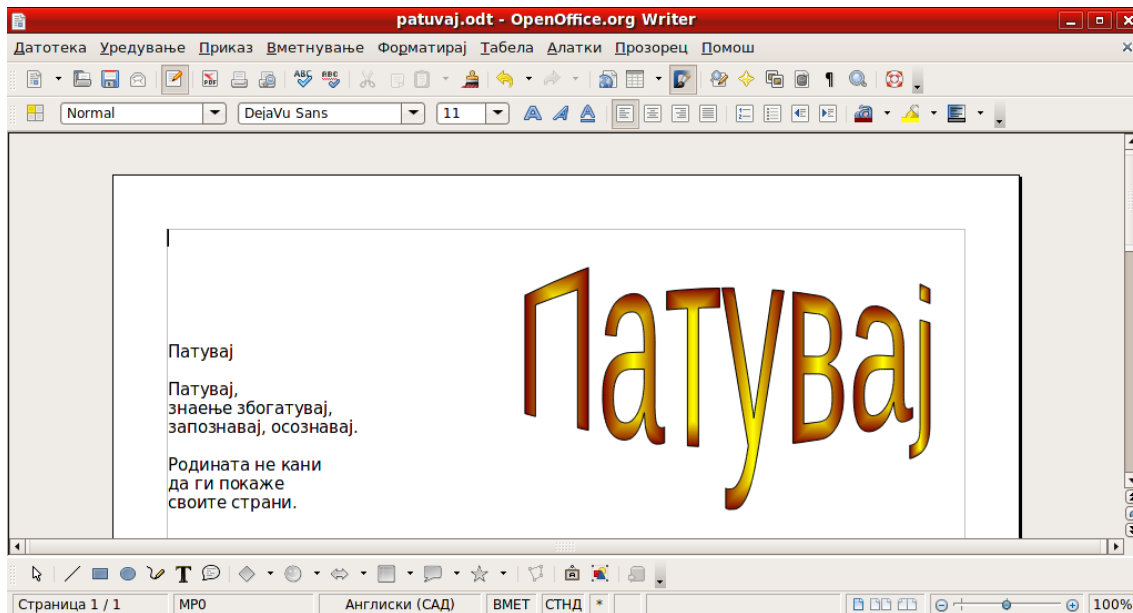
patuvaj.odt - OpenOffice.org Writer

Датотека Уредување Приказ Вметнување Форматирај Табела Алатки Прозорец Помош

Normal DejaVu Sans 11

Патувај

Патувај

Патувај,
знаење збогатувај,
запознавај, осознавај.

Родината не кани
да ги покаже
своите страни.

Страница 1 / 1 MP0 Англиски (САД) ВМЕТ СТНД * 100%